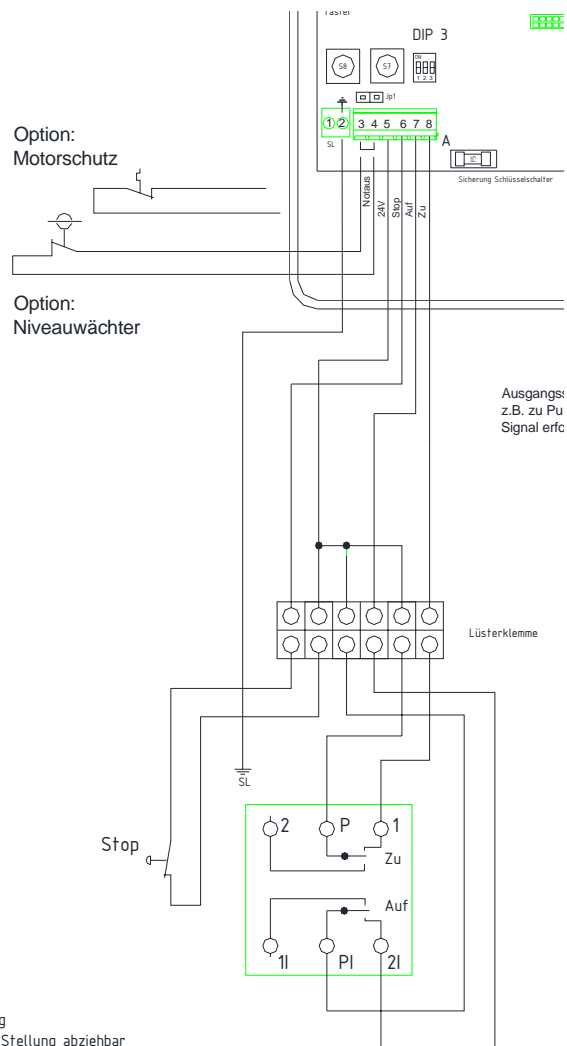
Taster

DIP 3

S8

S7

ON
1 2 3

Jp1

① ② 3 4 5 6 7 8

SL

A

Sicherung Schlüsselschalter

Option:
Motorschutz

Notaus

24V

Stop

Auf

Zu

Option:
Niveauwächter

Ausgangss
z.B. zu Pu
Signal erfo

Lüsterklemme

SL

Stop

2

P

1

Zu

Auf

1I

PI

2I

g
Stellung abziehbar